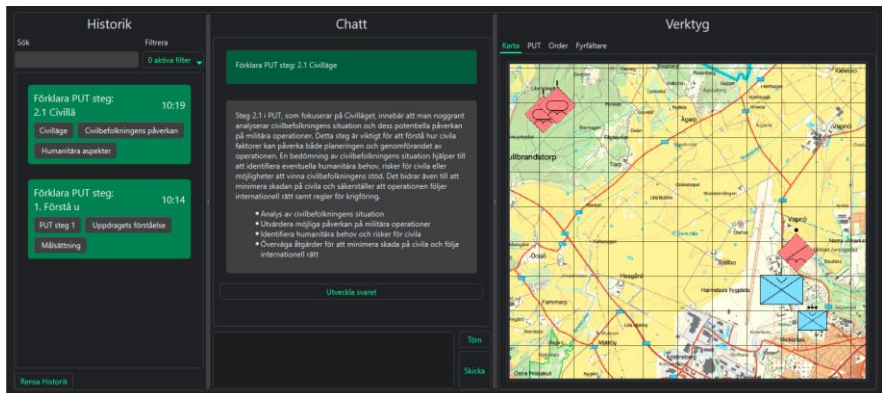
Historik

Sök

Filtrera

0 aktiva filter

Förklara PUT steg: 2.1 Civillä

10:19

Civilläge

Civilbefolkningens påverkan

Humanitära aspekter

Förklara PUT steg: 1. Förstå u

10:14

PUT steg 1

Uppdragets förståelse

Målsättning

Rensa Historik

Chatt

Förklara PUT steg: 2.1 Civilläge

Steg 2.1 i PUT, som fokuserar på Civilläget, innebär att man noggrant analyserar civilbefolkningens situation och dess potentiella påverkan på militära operationer. Detta steg är viktigt för att förstå hur civila faktorer kan påverka både planeringen och genomförandet av operationen. En bedömning av civilbefolkningens situation hjälper till att identifiera eventuella humanitära behov, risker för civila eller möjligheter att vinna civilbefolkningens stöd. Det bidrar även till att minimera skadan på civila och säkerställer att operationen följer internationell rätt samt regler för krigföring.

• Analys av civilbefolkningens situation
• Utvärdera möjliga påverkan på militära operationer
• Identifiera humanitära behov och risker för civila
• Överväga åtgärder för att minimera skada på civila och följa internationell rätt

Utveckla svaret

Töm

Skicka

Verktyg

Karta

PUT

Order

Fyrfältare

Ågerp

Tåga

ullbrandstorp

Vagnö

Öröd

Hesgård

Farmanp

Halmstads flygplats

Östra Påskallaik

Kalleröd